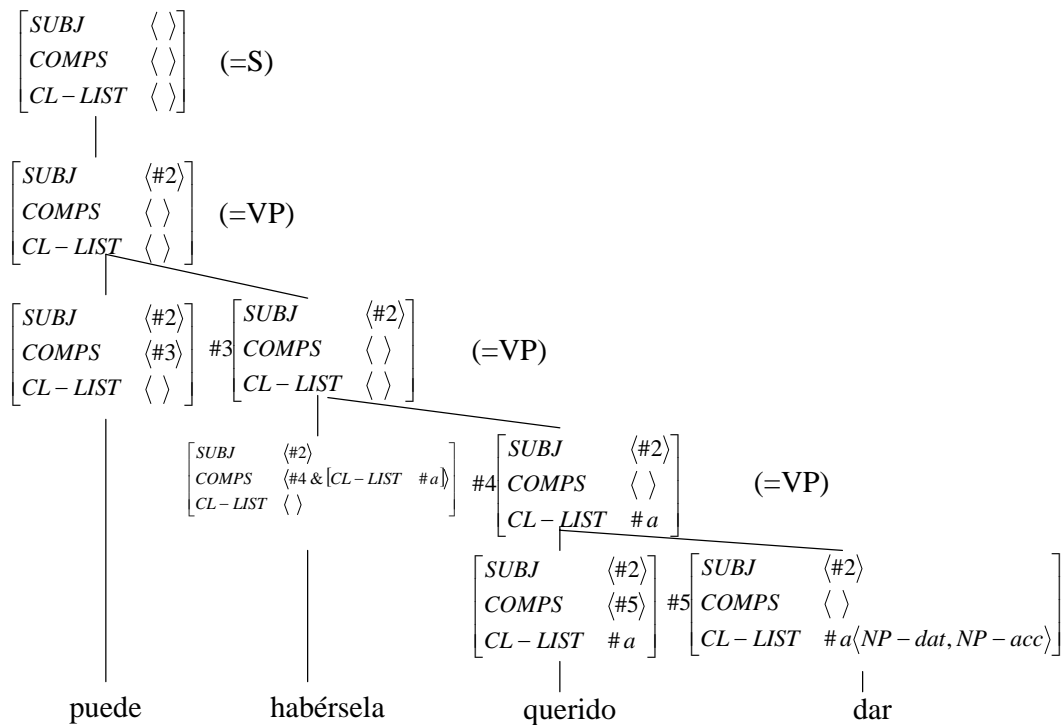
$\begin{bmatrix} SUBJ & \langle \rangle \\ COMPS & \langle \rangle \\ CL-LIST & \langle \rangle \end{bmatrix}$ (=S)

$\begin{bmatrix} SUBJ & \langle \#2 \rangle \\ COMPS & \langle \rangle \\ CL-LIST & \langle \rangle \end{bmatrix}$ (=VP)

$\begin{bmatrix} SUBJ & \langle \#2 \rangle \\ COMPS & \langle \#3 \rangle \\ CL-LIST & \langle \rangle \end{bmatrix}$ $\#3 \begin{bmatrix} SUBJ & \langle \#2 \rangle \\ COMPS & \langle \rangle \\ CL-LIST & \langle \rangle \end{bmatrix}$ (=VP)

$\begin{bmatrix} SUBJ & \langle \#2 \rangle \\ COMPS & \langle \#4 \,\&\, [CL-LIST \quad \#a] \rangle \\ CL-LIST & \langle \rangle \end{bmatrix}$ $\#4 \begin{bmatrix} SUBJ & \langle \#2 \rangle \\ COMPS & \langle \rangle \\ CL-LIST & \#a \end{bmatrix}$ (=VP)

$\begin{bmatrix} SUBJ & \langle \#2 \rangle \\ COMPS & \langle \#5 \rangle \\ CL-LIST & \#a \end{bmatrix}$ $\#5 \begin{bmatrix} SUBJ & \langle \#2 \rangle \\ COMPS & \langle \rangle \\ CL-LIST & \#a \langle NP-dat, NP-acc \rangle \end{bmatrix}$

puede habérsela querido dar